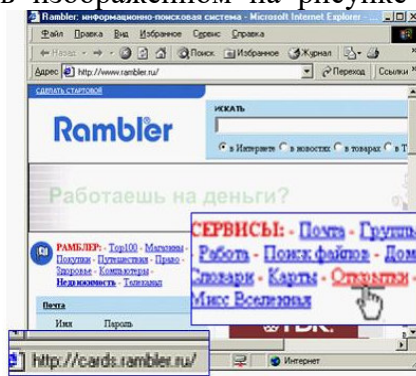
в изображением на рисунке

Rambler: информационно-поисковая система - Microsoft Internet Explorer

Файл Правка Вид Избранное Сервис Справка

Назад Поиск Избранное Журнал

Адрес http://www.rambler.ru/ Переход Ссылки

СДЕЛАТЬ СТАРТОВОЙ

Rambler

ИСКАТЬ

в Интернете в новостях в товарах в Т

Работаешь на деньги?

СЕРВИСЫ: - Почта - Группы

Работа - Поиск файлов - Дом

Словари - Карты - Открытки

Мисс Вселенная

РАМБЛЕР: - Top100 - Магазины - Покупки - Путешествия - Право - Здоровье - Компьютеры - Недвижимость - Телешоу

Почта

Имя Пароль

http://cards.rambler.ru/

Интернет